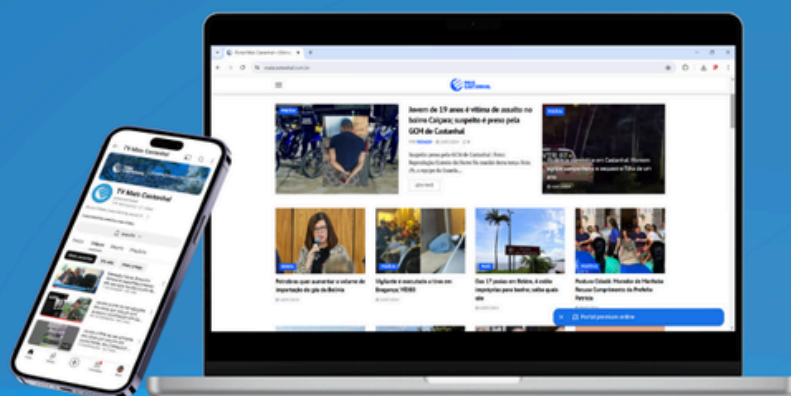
Jovem de 19 anos é vítima de assalto no bairro Caiçara; suspeito é preso pela GCM de Castanhal

TV Mais Castanhal

Petrobras quer aumentar o volume de importação de gás da Bolívia

Vigilante é executado a tiros em Bragança; VÍDEO

Dos 17 praias em Belém, 4 estão impróprias para banho; saiba quais são

Peixaria Cidade: Moradas de Marituba Recusa Cumprimento da Prefeita Patrícia

Portal previsum online